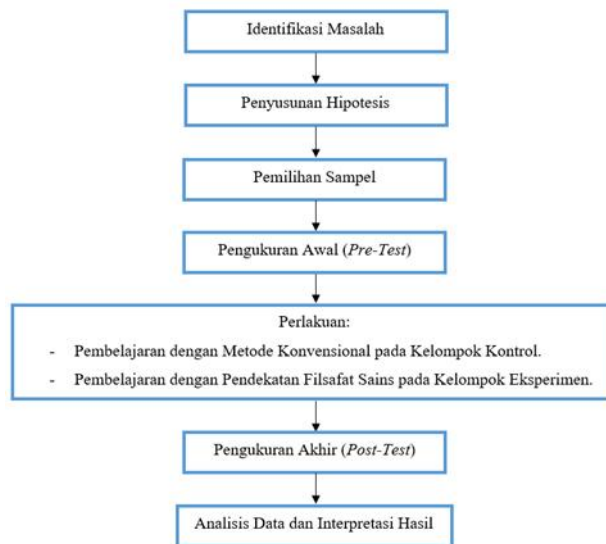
Identifikasi Masalah

Penyusunan Hipotesis

Pemilihan Sampel

Pengukuran Awal (*Pre-Test*)

Perlakuan:

- Pembelajaran dengan Metode Konvensional pada Kelompok Kontrol.
- Pembelajaran dengan Pendekatan Filsafat Sains pada Kelompok Eksperimen.

Pengukuran Akhir (*Post-Test*)

Analisis Data dan Interpretasi Hasil